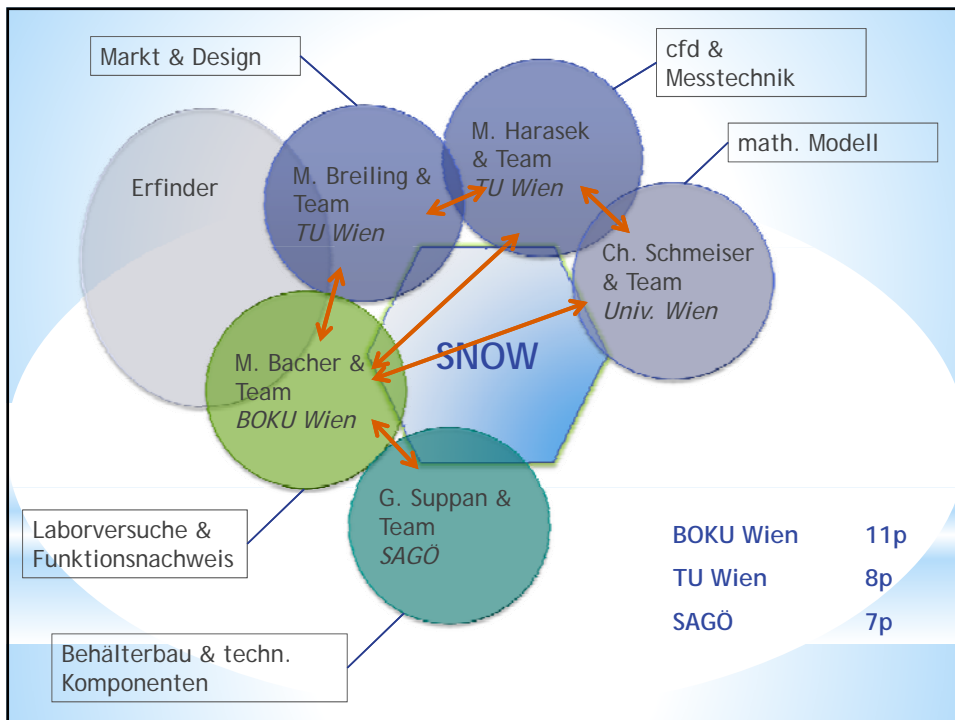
Markt & Design

cfd & Messtechnik

math. Modell

Erfinder

M. Breiling & Team
*TU Wien*

M. Harasek & Team
*TU Wien*

Ch. Schmeiser & Team
*Univ. Wien*

SNOW

M. Bacher & Team
*BOKU Wien*

G. Suppan & Team
*SAGÖ*

Laborversuche & Funktionsnachweis

Behälterbau & techn. Komponenten

| | |
|---|---|
| BOKU Wien | 11p |
| TU Wien | 8p |
| SAGÖ | 7p |